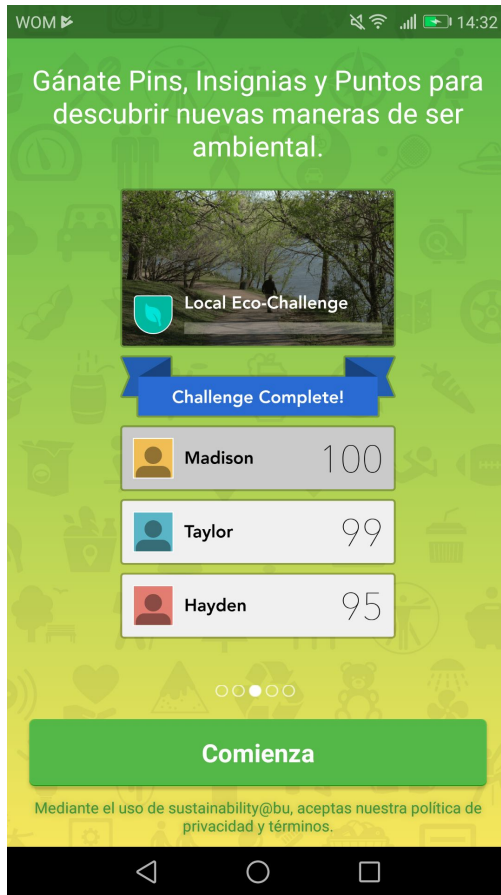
WOM 14:32

Gánate Pins, Insignias y Puntos para descubrir nuevas maneras de ser ambiental.

Local Eco-Challenge

Challenge Complete!

Madison 100

Taylor 99

Hayden 95

Comienza

Mediante el uso de sustainability@bu, aceptas nuestra política de privacidad y términos.